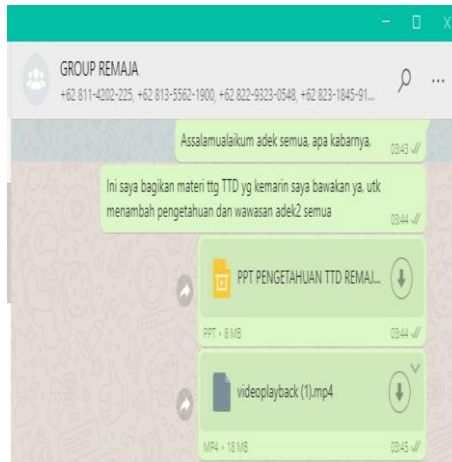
GROUP REMAJA
+62 811-4202-225, +62 813-5562-1900, +62 822-9323-0548, +62 823-1845-91...

Assalamualaikum adek semua, apa kabarnya.
03.43

Ini saya bagikan materi ttg TTD yg kemarin saya bawakan ya, utk menambah pengetahuan dan wawasan adek2 semua
03.44

PPT PENGETAHUAN TTD REMAJ...
PPT • 8 MB
03.44

videoplayback (1).mp4
MP4 • 18 MB
03.45